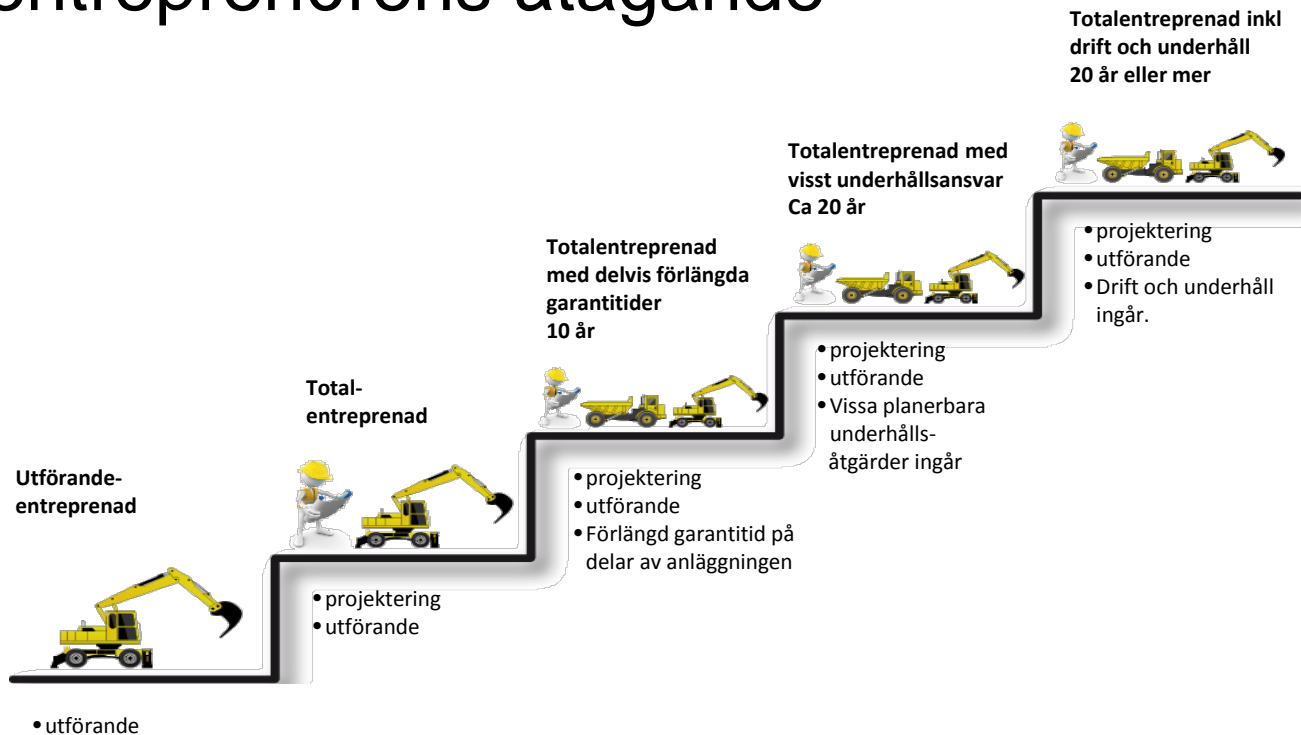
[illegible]ntreprenörens åtagande

Utförande-entreprenad

• utförande

Total-entreprenad

• projektering
• utförande

Totalentreprenad med delvis förlängda garantitider 10 år

• projektering
• utförande
• Förlängd garantitid på delar av anläggningen

Totalentreprenad med visst underhållsansvar Ca 20 år

• projektering
• utförande
• Vissa planerbara underhålls-åtgärder ingår

Totalentreprenad inkl drift och underhåll 20 år eller mer

• projektering
• utförande
• Drift och underhåll ingår.